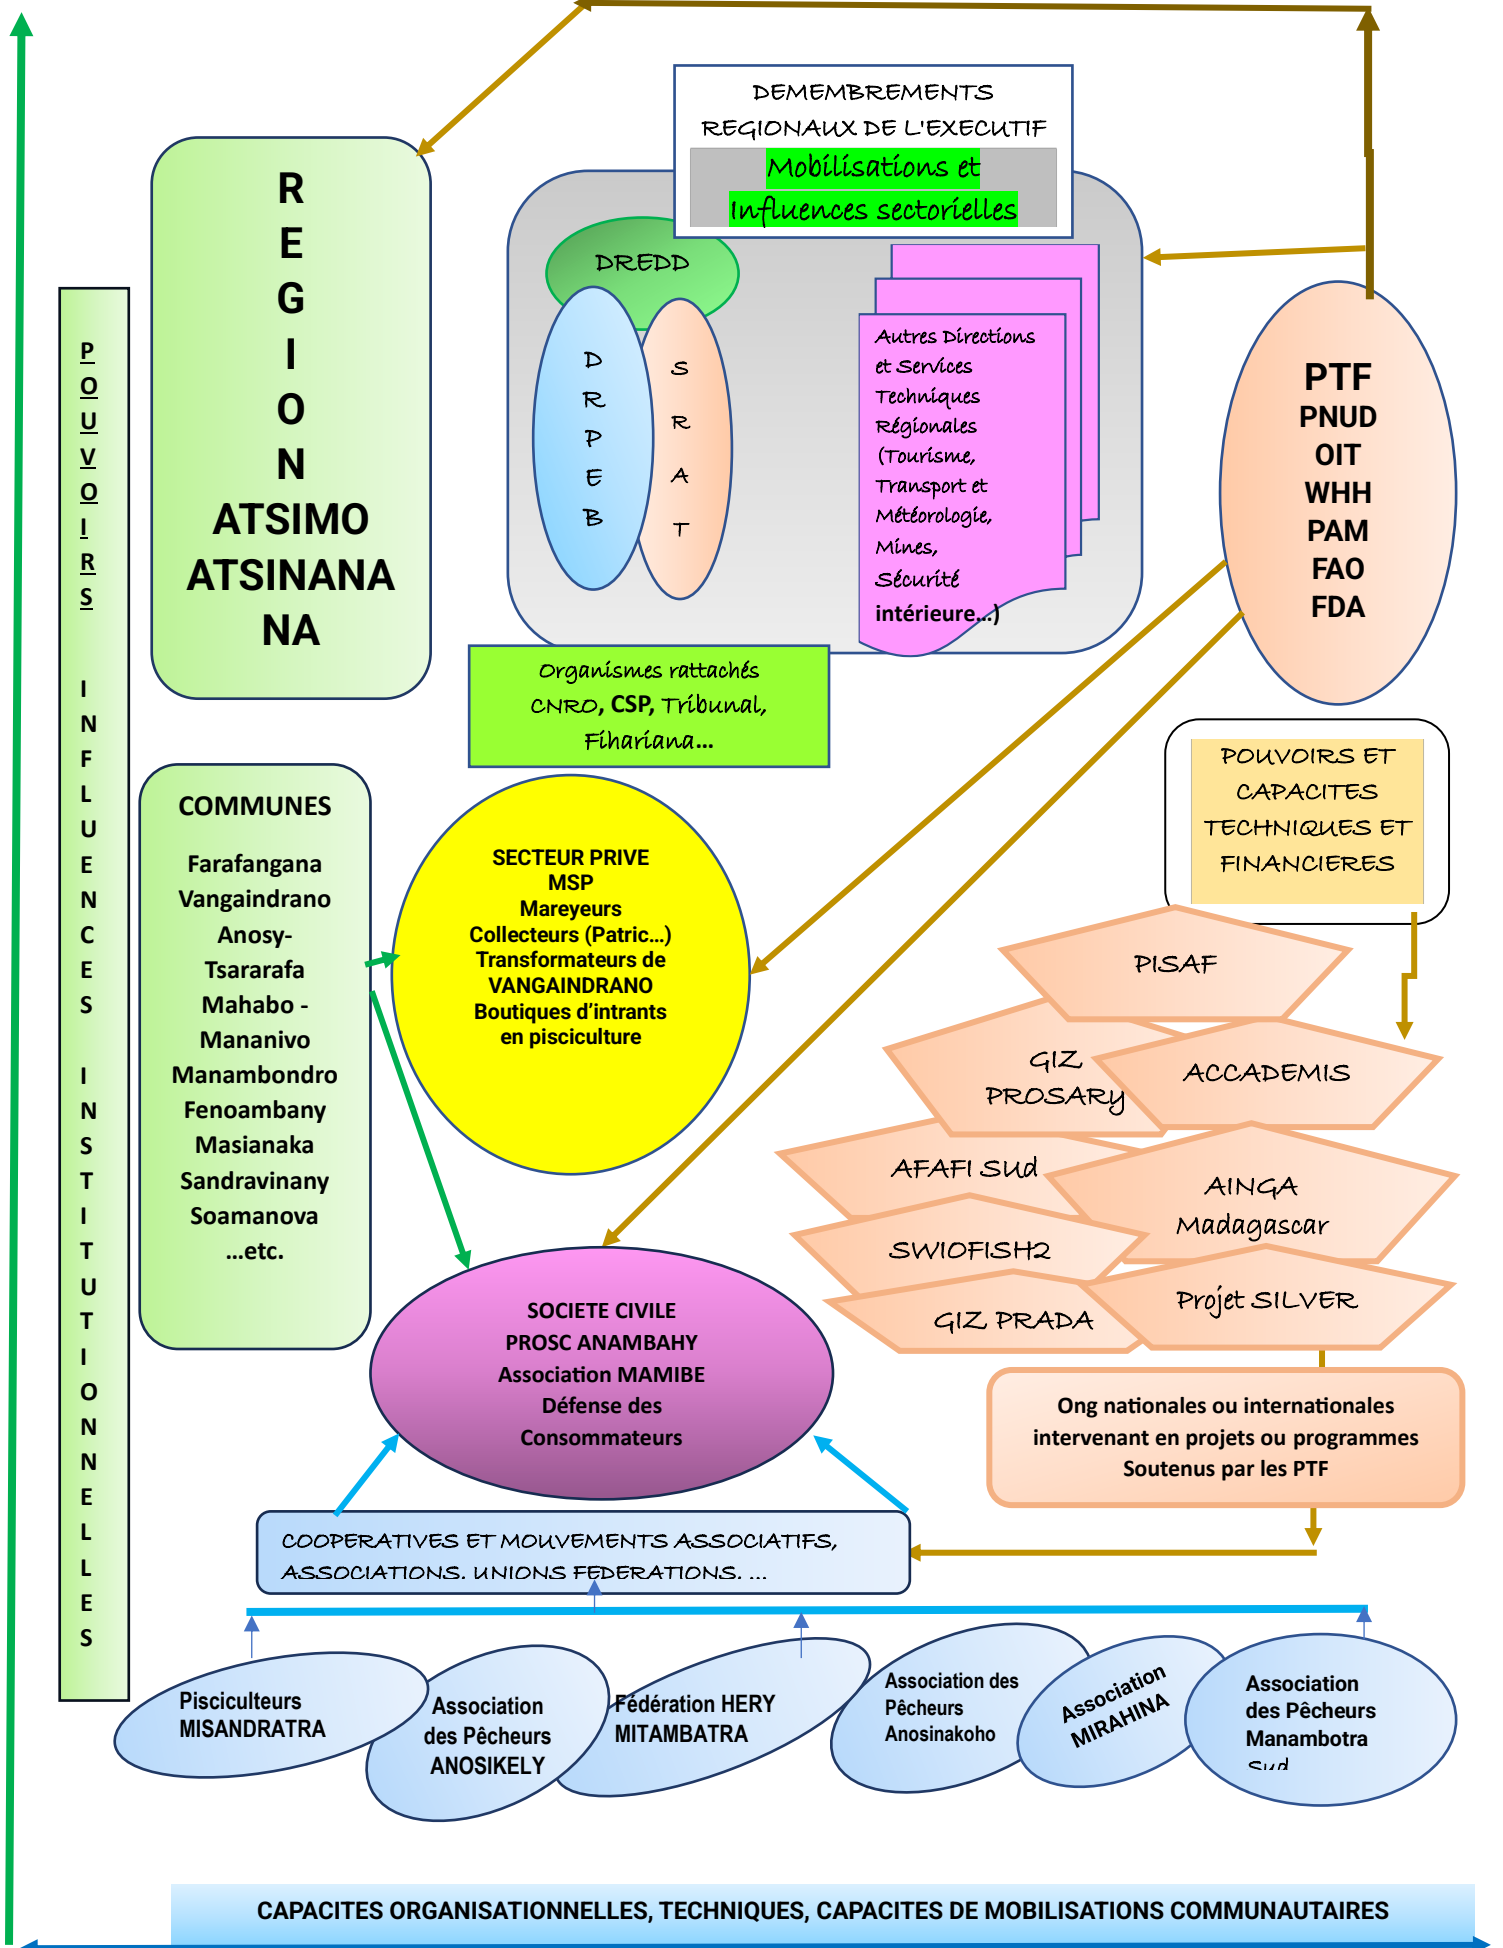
POUVOIRS INFLUENCES INSTITUTIONNELLES

REGION ATSIMO ATSINANANA

DEMEMBREMENTS REGIONAUX DE L'EXECUTIF
Mobilisations et Influences sectorielles

DREDD

DRPEB

SRAT

Autres Directions et Services Techniques Régionales (Tourisme, Transport et Météorologie, Mines, Sécurité intérieure...)

PTF
PNUD
OIT
WHH
PAM
FAO
FDA

Organismes rattachés CNRO, CSP, Tribunal, Fihariana...

COMMUNES
Farafangana
Vangaindrano
Anosy-Tsararafa
Mahabo - Mananivo
Manambondro
Fenoambany
Masianaka
Sandravinany
Soamanova
...etc.

SECTEUR PRIVE
MSP
Mareyeurs
Collecteurs (Patric...)
Transformateurs de VANGAINDRANO
Boutiques d'intrants en pisciculture

POUVOIRS ET CAPACITES TECHNIQUES ET FINANCIERES

PISAF

GIZ PROSARY

ACCADEMIS

AFAFI Sud

AINGA Madagascar

SWIOFISH2

Projet SILVER

GIZ PRADA

SOCIETE CIVILE
PROSC ANAMBAHY
Association MAMIBE
Défense des Consommateurs

Ong nationales ou internationales intervenant en projets ou programmes Soutenus par les PTF

COOPERATIVES ET MOUVEMENTS ASSOCIATIFS, ASSOCIATIONS. UNIONS FEDERATIONS. ...

Pisciculteurs MISANDRATRA

Association des Pêcheurs ANOSIKELY

Fédération HERY MITAMBATRA

Association des Pêcheurs Anosinakoho

Association MIRAHINA

Association des Pêcheurs Manambotra Sud

CAPACITES ORGANISATIONNELLES, TECHNIQUES, CAPACITES DE MOBILISATIONS COMMUNAUTAIRES